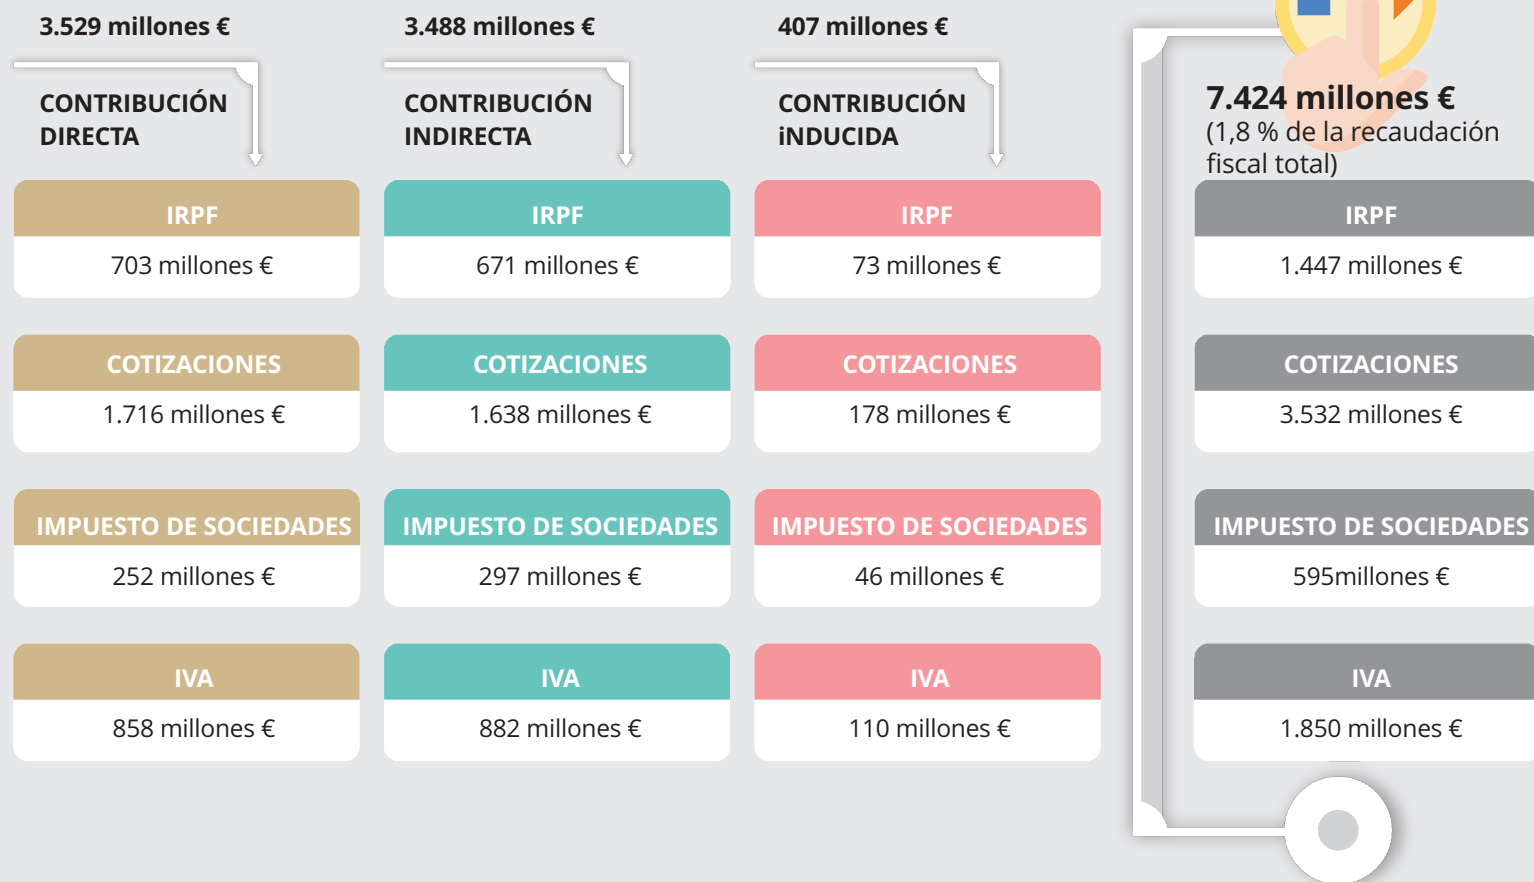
3.529 millones €

CONTRIBUCIÓN DIRECTA

IRPF
703 millones €

COTIZACIONES
1.716 millones €

IMPUESTO DE SOCIEDADES
252 millones €

IVA
858 millones €

3.488 millones €

CONTRIBUCIÓN INDIRECTA

IRPF
671 millones €

COTIZACIONES
1.638 millones €

IMPUESTO DE SOCIEDADES
297 millones €

IVA
882 millones €

407 millones €

CONTRIBUCIÓN INDUCIDA

IRPF
73 millones €

COTIZACIONES
178 millones €

IMPUESTO DE SOCIEDADES
46 millones €

IVA
110 millones €

7.424 millones €
(1,8 % de la recaudación fiscal total)

IRPF
1.447 millones €

COTIZACIONES
3.532 millones €

IMPUESTO DE SOCIEDADES
595millones €

IVA
1.850 millones €